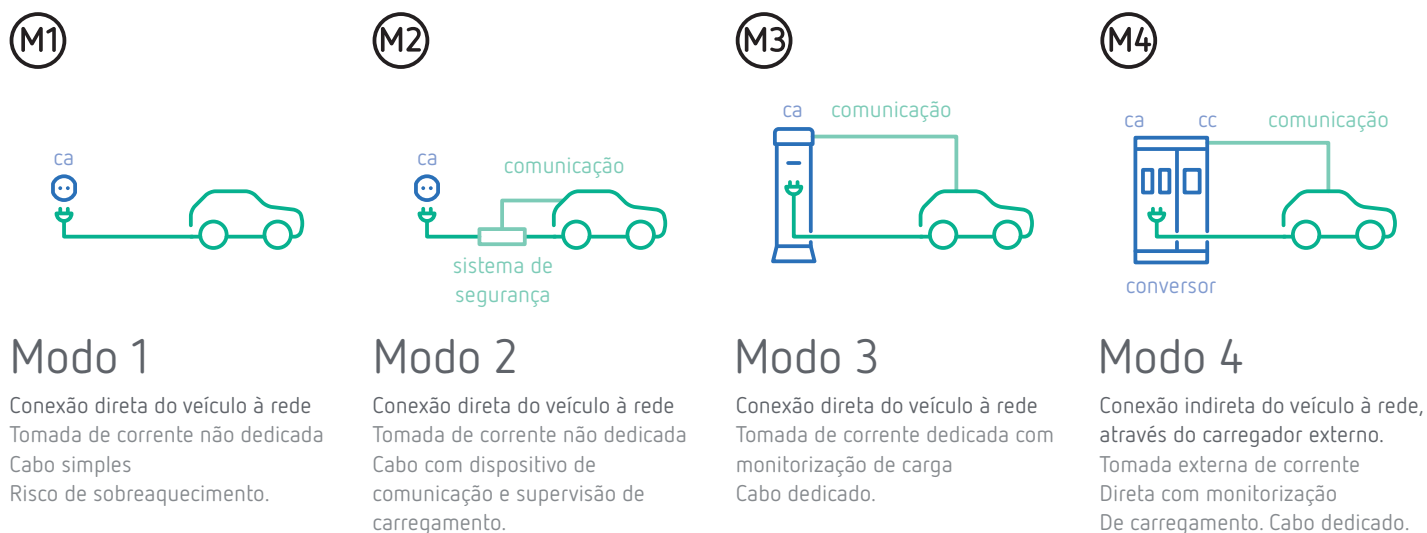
M1

ca

Modo 1

Conexão direta do veículo à rede
Tomada de corrente não dedicada
Cabo simples
Risco de sobreaquecimento.

M2

ca

comunicação

sistema de segurança

Modo 2

Conexão direta do veículo à rede
Tomada de corrente não dedicada
Cabo com dispositivo de comunicação e supervisão de carregamento.

M3

ca

comunicação

Modo 3

Conexão direta do veículo à rede
Tomada de corrente dedicada com monitorização de carga
Cabo dedicado.

M4

ca

cc

comunicação

conversor

Modo 4

Conexão indireta do veículo à rede, através do carregador externo.
Tomada externa de corrente
Direta com monitorização
De carregamento. Cabo dedicado.